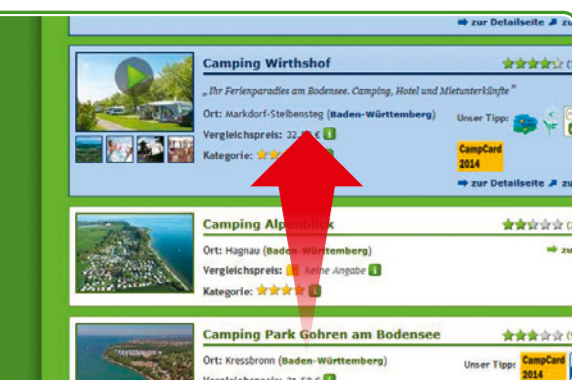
zur Detailseite

Camping Wirthshof

„Ihr Ferienparadies am Bodensee. Camping, Hotel und Mietunterkünfte"

Ort: Markdorf-Steibensteg (Baden-Württemberg)

Vergleichspreis: 22,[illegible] €

Kategorie:

Unser Tipp:

CampCard 2014

zur Detailseite

Camping Alpenblick

Ort: Hagnau (Baden-Württemberg)

Vergleichspreis: keine Angabe

Kategorie:

zu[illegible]

Camping Park Gohren am Bodensee

Ort: Kressbronn (Baden-Württemberg)

Unser Tipp: CampCard 2014

Vergleichspreis: 21,50 €